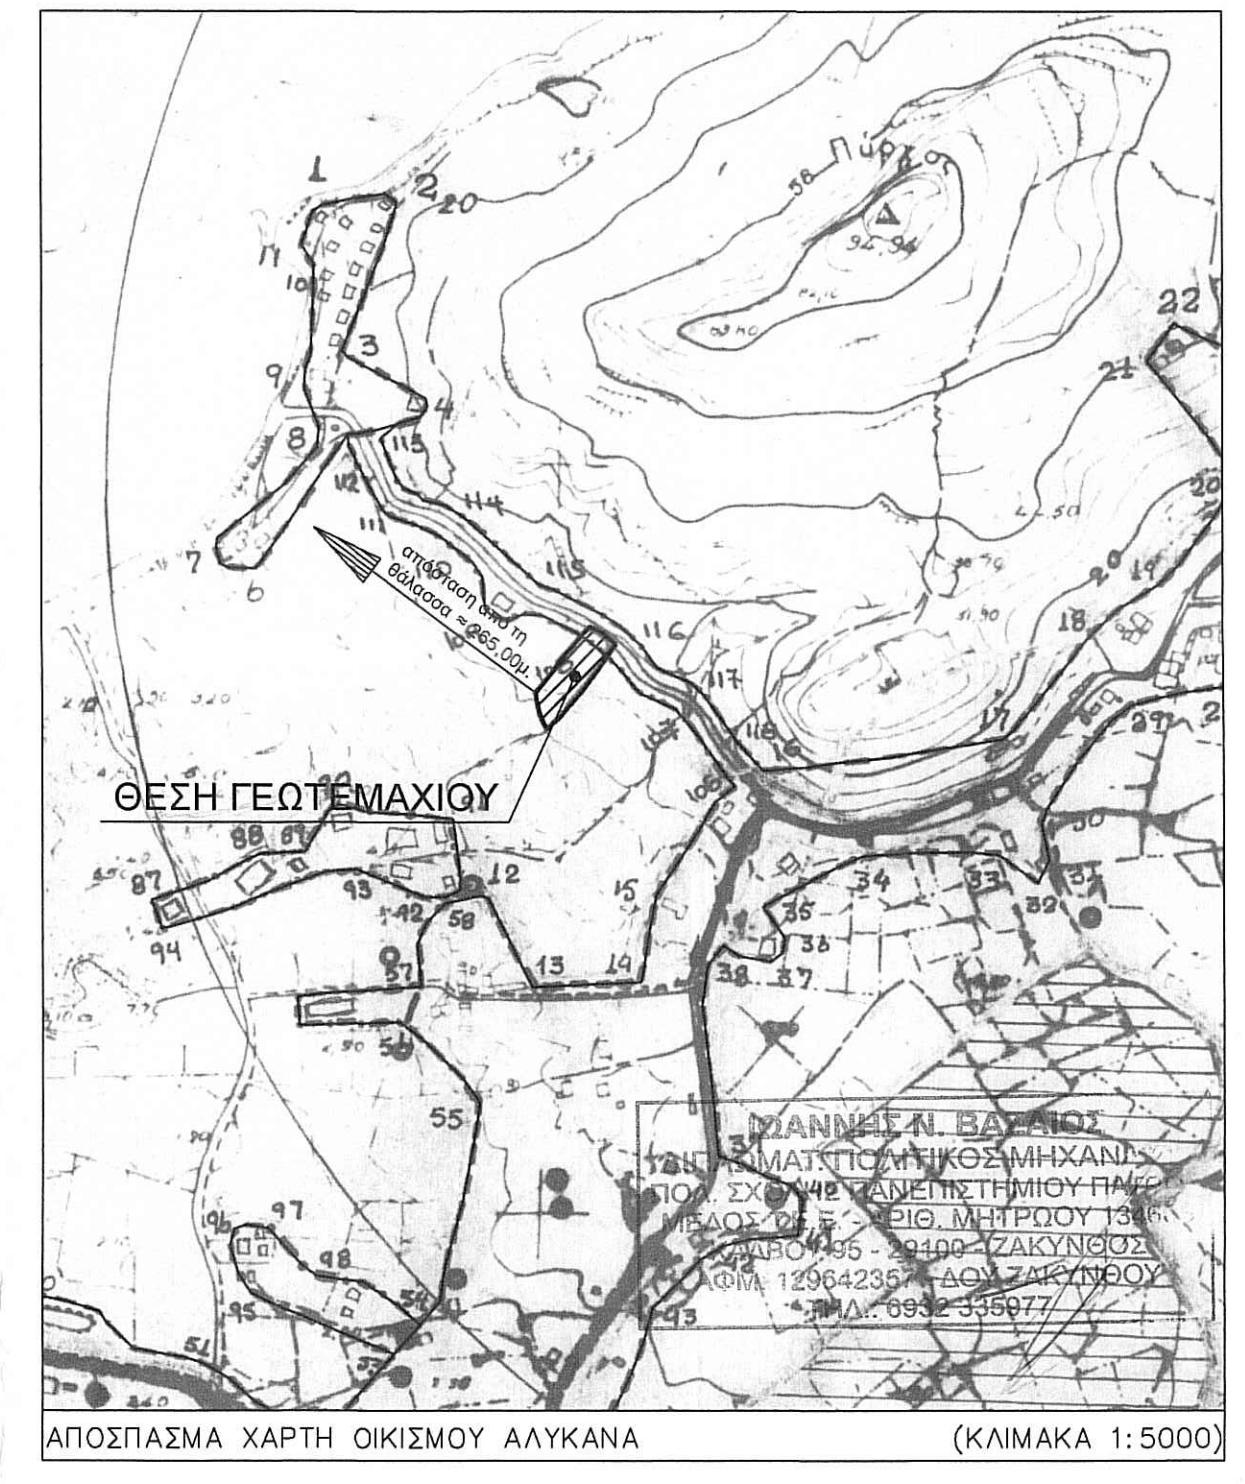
1
2
20
56 Πύργος
92.94
11
10
3
22
21
9
4
8
115
12
114
20
7
6
111
απόσταση από τη θάλασσα ≈ 265,00μ.
113
116
18
19
17
117
118
16
ΘΕΣΗ ΓΕΩΤΕΜΑΧΙΟΥ
88
89
87
93
12
15
34
33
35
32
94
42
58
36
57
13
14
38
37
55
ΙΩΑΝΝΗΣ Ν. ΒΑΣΑΙΟΣ
ΔΙΠΛΩΜΑΤ. ΠΟΛΙΤΙΚΟΣ ΜΗΧΑΝΙΚΟΣ
ΠΟΛ. ΣΧΟΛΗΣ ΠΑΝΕΠΙΣΤΗΜΙΟΥ ΠΑΤΡΩΝ
ΜΕΛΟΣ ΤΕΕ - ΑΡΙΘ. ΜΗΤΡΩΟΥ 1346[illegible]
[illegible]ΧΑΛΒΟΥ 95 - 29100 - ΖΑΚΥΝΘΟΣ
ΑΦΜ 129642357 - ΔΟΥ ΖΑΚΥΝΘΟΥ
ΤΗΛ.: 6932 335077
96
97
98
95
54
51
ΑΠΟΣΠΑΣΜΑ ΧΑΡΤΗ ΟΙΚΙΣΜΟΥ ΑΛΥΚΑΝΑ
(ΚΛΙΜΑΚΑ 1:5000)